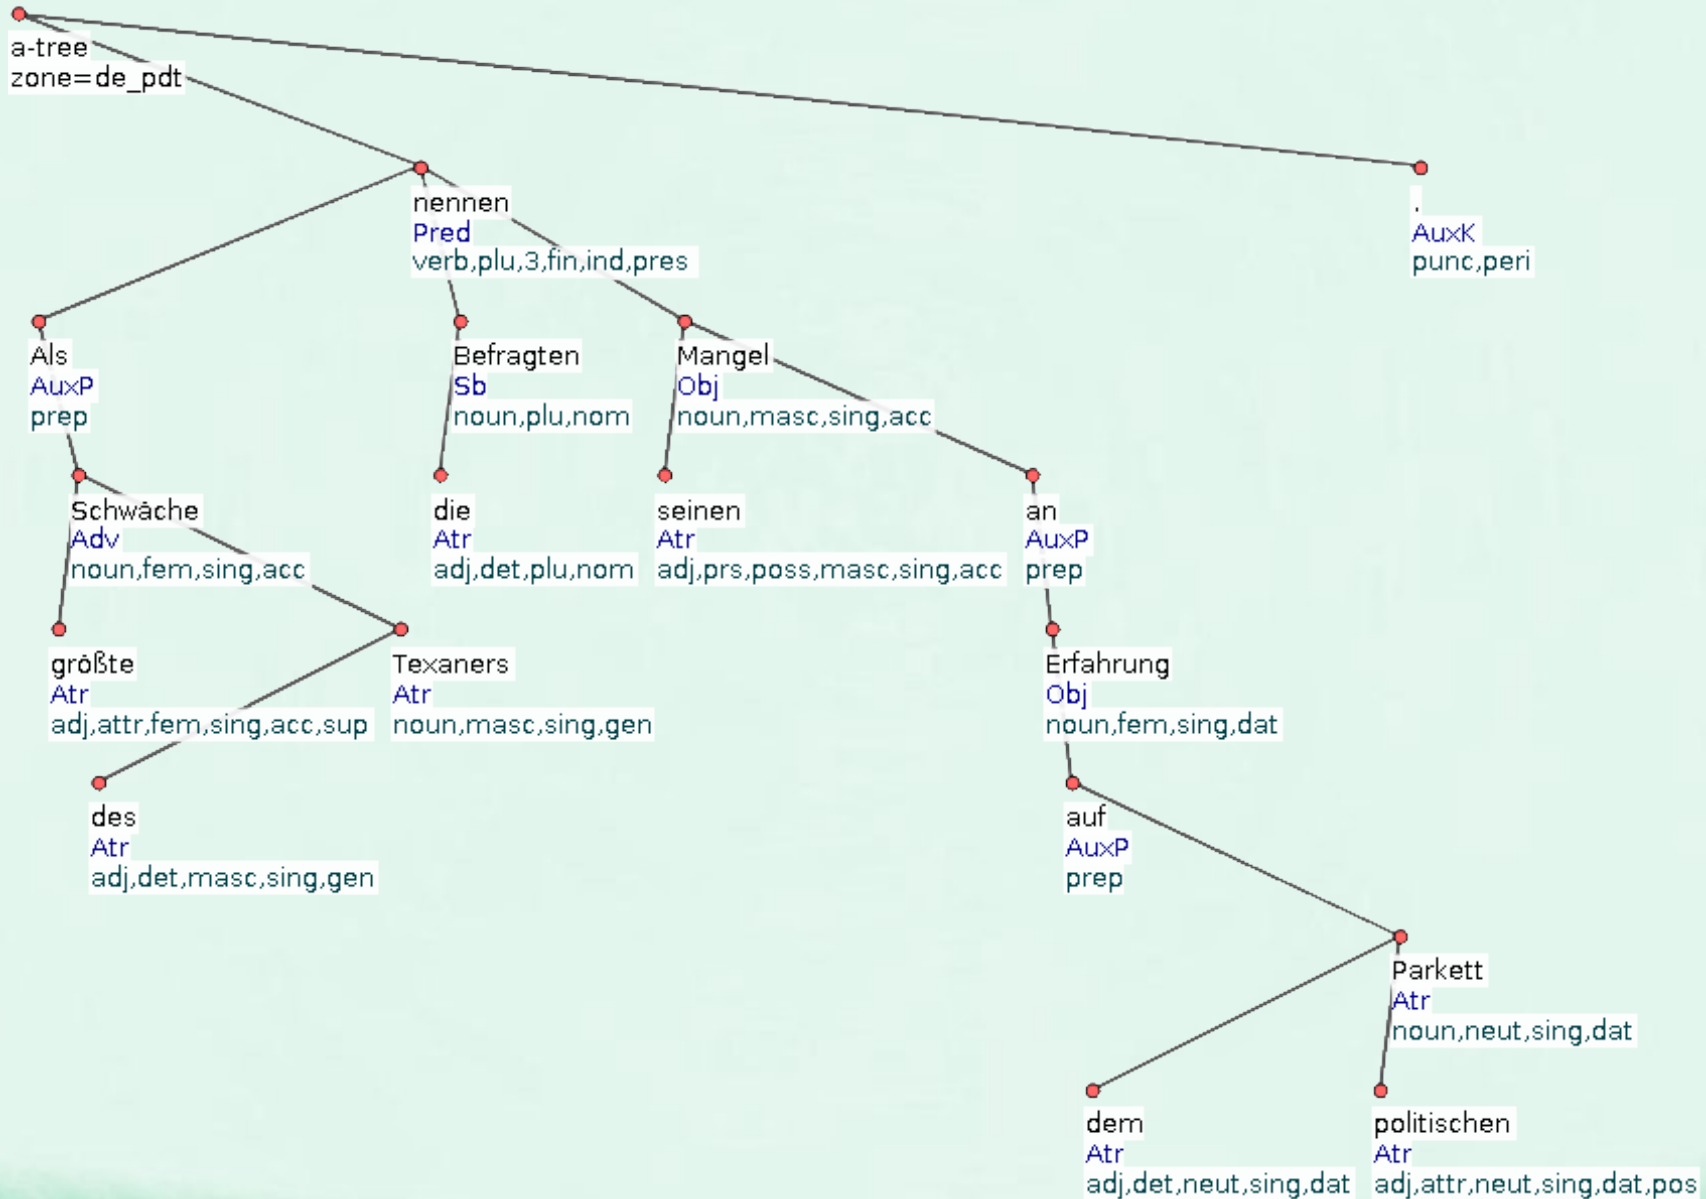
a-tree
zone=de_pdt

nennen
Pred
verb,plu,3,fin,ind,pres

.
AuxK
punc,peri

Als
AuxP
prep

Befragten
Sb
noun,plu,nom

Mangel
Obj
noun,masc,sing,acc

Schwäche
Adv
noun,fem,sing,acc

die
Atr
adj,det,plu,nom

seinen
Atr
adj,prs,poss,masc,sing,acc

an
AuxP
prep

größte
Atr
adj,attr,fem,sing,acc,sup

Texaners
Atr
noun,masc,sing,gen

Erfahrung
Obj
noun,fem,sing,dat

des
Atr
adj,det,masc,sing,gen

auf
AuxP
prep

Parkett
Atr
noun,neut,sing,dat

dem
Atr
adj,det,neut,sing,dat

politischen
Atr
adj,attr,neut,sing,dat,pos